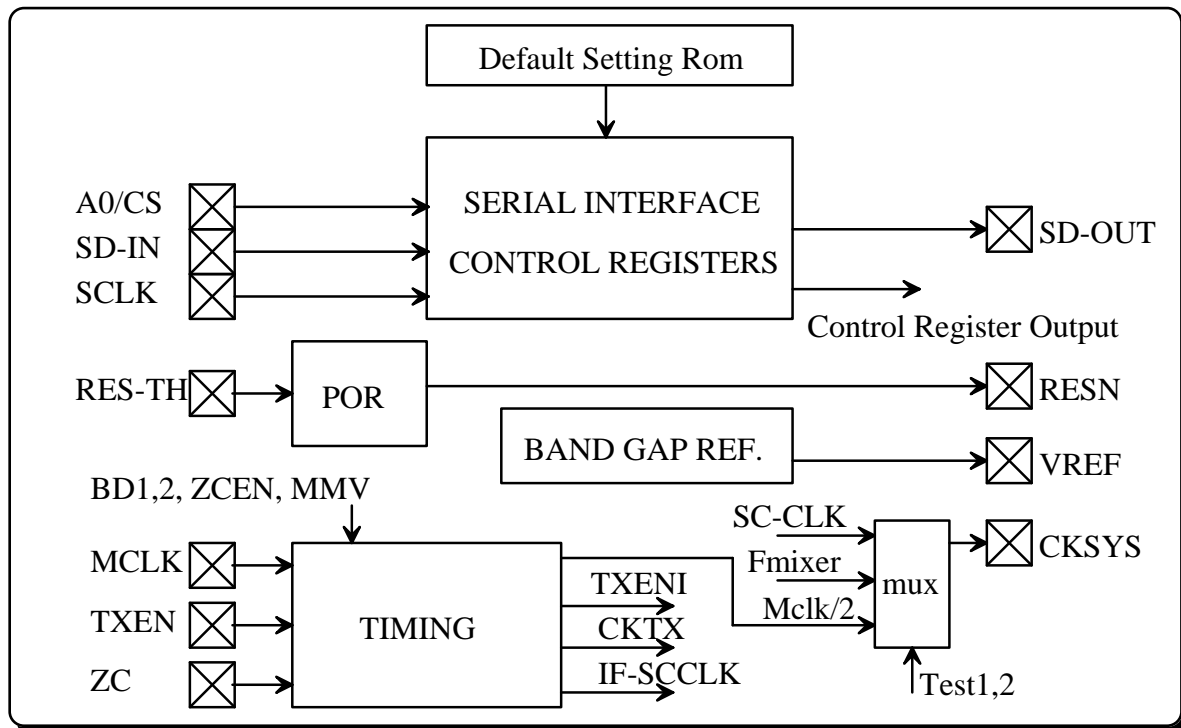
Default Setting Rom

A0/CS
SD-IN
SCLK

SERIAL INTERFACE
CONTROL REGISTERS

SD-OUT

Control Register Output

RES-TH

POR

RESN

BAND GAP REF.

VREF

BD1,2, ZCEN, MMV

MCLK
TXEN
ZC

TIMING

TXENI
CKTX
IF-SCCLK

SC-CLK
Fmixer
Mclk/2

mux

CKSYS

Test1,2